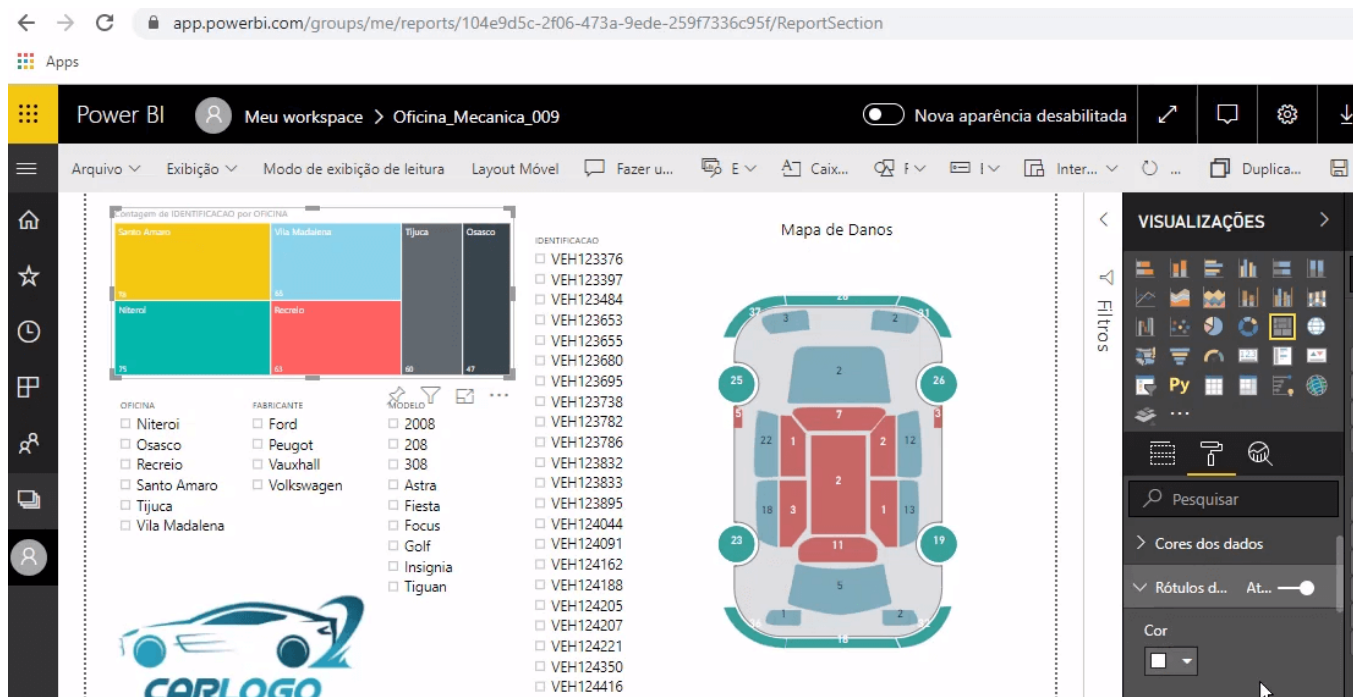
app.powerbi.com/groups/me/reports/104e9d5c-2f06-473a-9ede-259f7336c95f/ReportSection

Apps

Power BI Meu workspace > Oficina_Mecanica_009 Nova aparência desabilitada

Arquivo Exibição Modo de exibição de leitura Layout Móvel Fazer u... E Caix... F I Inter... ... Duplica...

Contagem de IDENTIFICACAO por OFICINA

| Santo Amaro 76 | Vila Madalena 66 | Tijuca 60 | Osasco 47 |
|---|---|---|---|
| Niteroi 75 | Recreio 63 | | |

OFICINA
Niteroi
Osasco
Recreio
Santo Amaro
Tijuca
Vila Madalena

FABRICANTE
Ford
Peugot
Vauxhall
Volkswagen

MODELO
2008
208
308
Astra
Fiesta
Focus
Golf
Insignia
Tiguan

IDENTIFICACAO
VEH123376
VEH123397
VEH123484
VEH123653
VEH123655
VEH123680
VEH123695
VEH123738
VEH123782
VEH123786
VEH123832
VEH123833
VEH123895
VEH124044
VEH124091
VEH124162
VEH124188
VEH124205
VEH124207
VEH124221
VEH124350
VEH124416

Mapa de Danos

28 37 3 2 31 2 25 26 5 7 3 22 1 2 12 2 18 3 1 13 23 11 19 5 1 2 18

CARLOGO

Filtros

VISUALIZAÇÕES

Py

...

Pesquisar

Cores dos dados

Rótulos d... At...

Cor